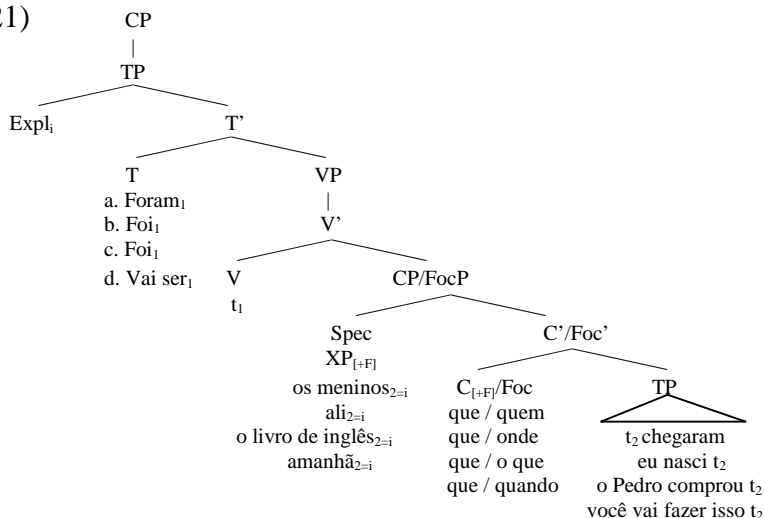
21)

CP

TP

$Expl_i$

T'

T

a. $Foram_1$

b. $Foi_1$

c. $Foi_1$

d. Vai $ser_1$

VP

V'

V

$t_1$

CP/FocP

Spec

$XP_{[+F]}$

os $meninos_{2=i}$

$ali_{2=i}$

o livro de $inglês_{2=i}$

$amanhã_{2=i}$

C'/Foc'

$C_{[+F]}$/Foc

que / quem

que / onde

que / o que

que / quando

TP

$t_2$ chegaram

eu nasci $t_2$

o Pedro comprou $t_2$

você vai fazer isso $t_2$